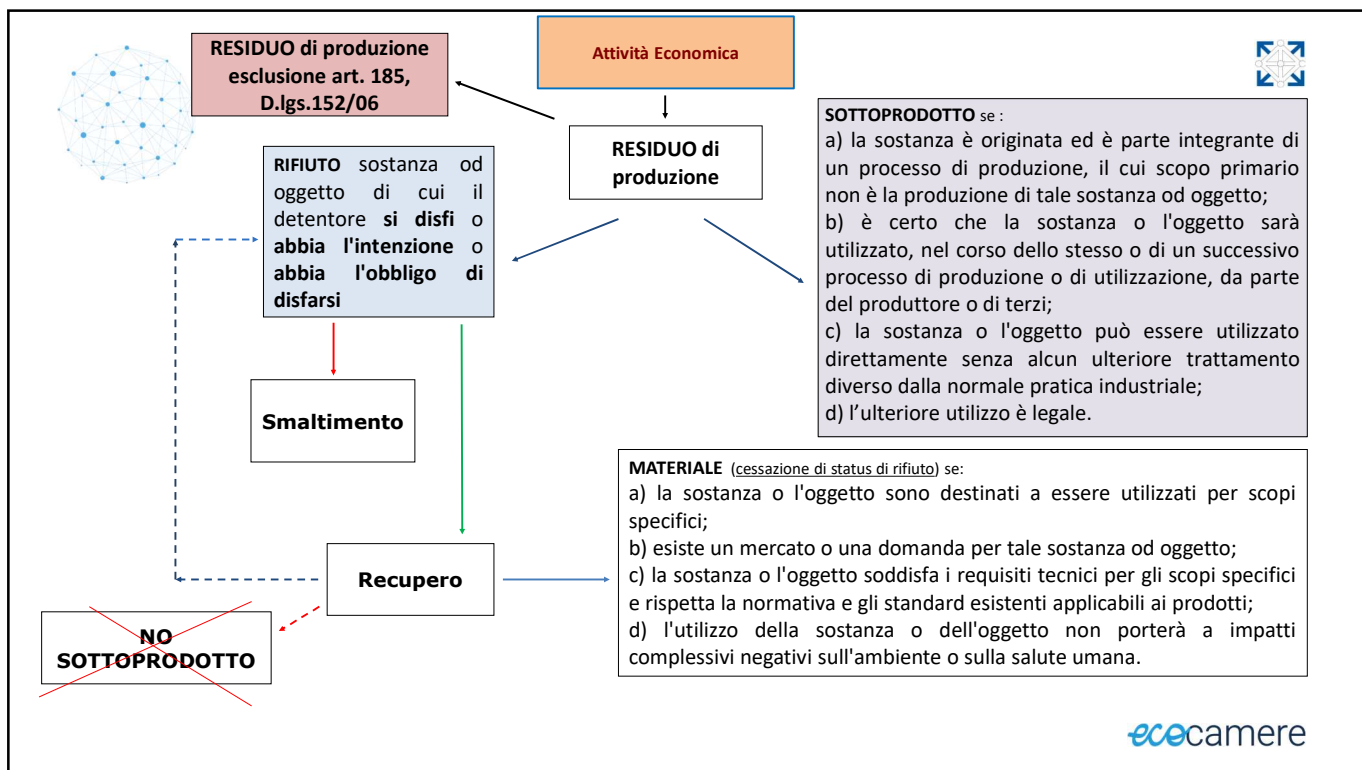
Attività Economica

RESIDUO di produzione esclusione art. 185, D.lgs.152/06

RESIDUO di produzione

RIFIUTO sostanza od oggetto di cui il detentore si disfi o abbia l'intenzione o abbia l'obbligo di disfarsi

SOTTOPRODOTTO se :
a) la sostanza è originata ed è parte integrante di un processo di produzione, il cui scopo primario non è la produzione di tale sostanza od oggetto;
b) è certo che la sostanza o l'oggetto sarà utilizzato, nel corso dello stesso o di un successivo processo di produzione o di utilizzazione, da parte del produttore o di terzi;
c) la sostanza o l'oggetto può essere utilizzato direttamente senza alcun ulteriore trattamento diverso dalla normale pratica industriale;
d) l'ulteriore utilizzo è legale.

Smaltimento

MATERIALE (cessazione di status di rifiuto) se:
a) la sostanza o l'oggetto sono destinati a essere utilizzati per scopi specifici;
b) esiste un mercato o una domanda per tale sostanza od oggetto;
c) la sostanza o l'oggetto soddisfa i requisiti tecnici per gli scopi specifici e rispetta la normativa e gli standard esistenti applicabili ai prodotti;
d) l'utilizzo della sostanza o dell'oggetto non porterà a impatti complessivi negativi sull'ambiente o sulla salute umana.

Recupero

NO SOTTOPRODOTTO

ecocamere